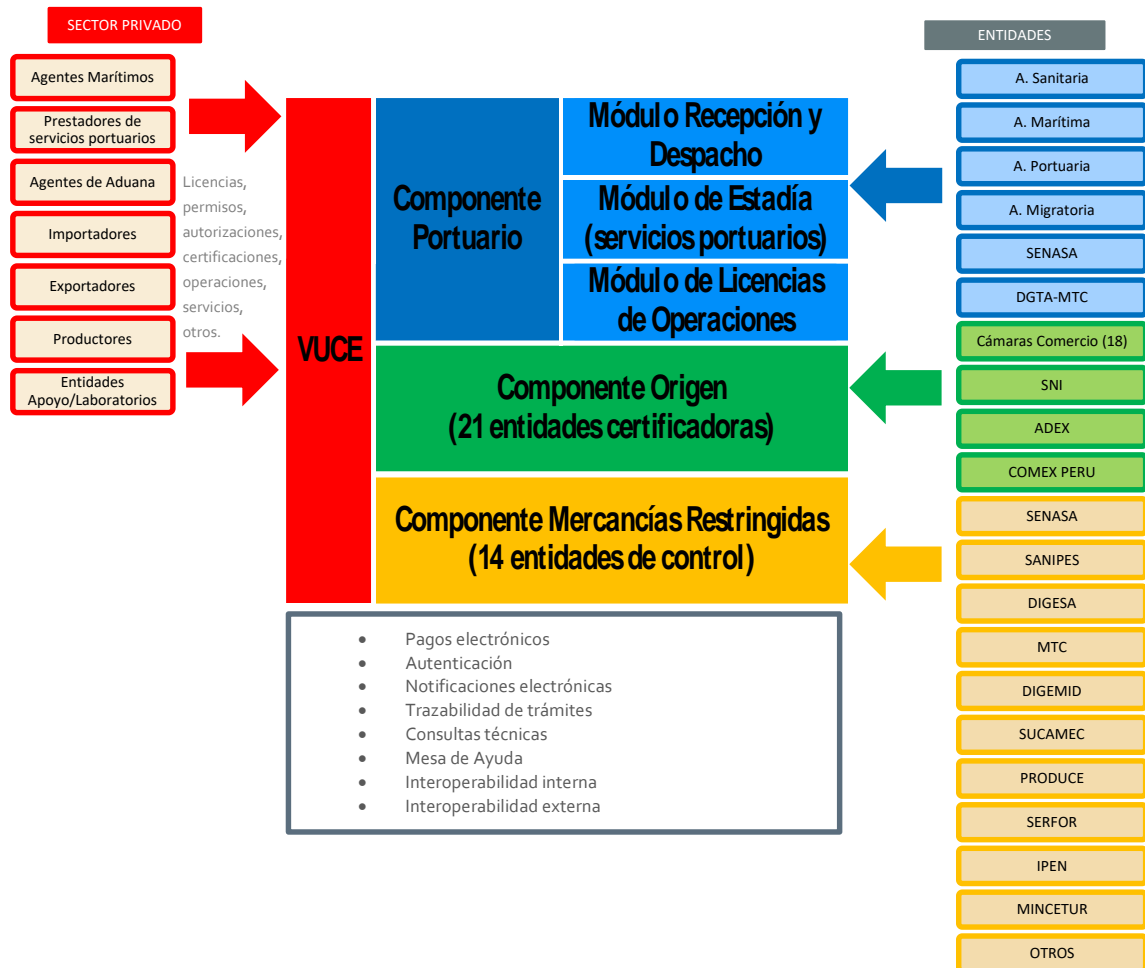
SECTOR PRIVADO

Agentes Marítimos

Prestadores de servicios portuarios

Agentes de Aduana

Importadores

Exportadores

Productores

Entidades Apoyo/Laboratorios

Licencias, permisos, autorizaciones, certificaciones, operaciones, servicios, otros.

VUCE

Componente Portuario

Módulo Recepción y Despacho

Módulo de Estadía (servicios portuarios)

Módulo de Licencias de Operaciones

Componente Origen (21 entidades certificadoras)

Componente Mercancías Restringidas (14 entidades de control)

- Pagos electrónicos
- Autenticación
- Notificaciones electrónicas
- Trazabilidad de trámites
- Consultas técnicas
- Mesa de Ayuda
- Interoperabilidad interna
- Interoperabilidad externa

ENTIDADES

A. Sanitaria

A. Marítima

A. Portuaria

A. Migratoria

SENASA

DGTA-MTC

Cámaras Comercio (18)

SNI

ADEX

COMEX PERU

SENASA

SANIPES

DIGESA

MTC

DIGEMID

SUCAMEC

PRODUCE

SERFOR

IPEN

MINCETUR

OTROS